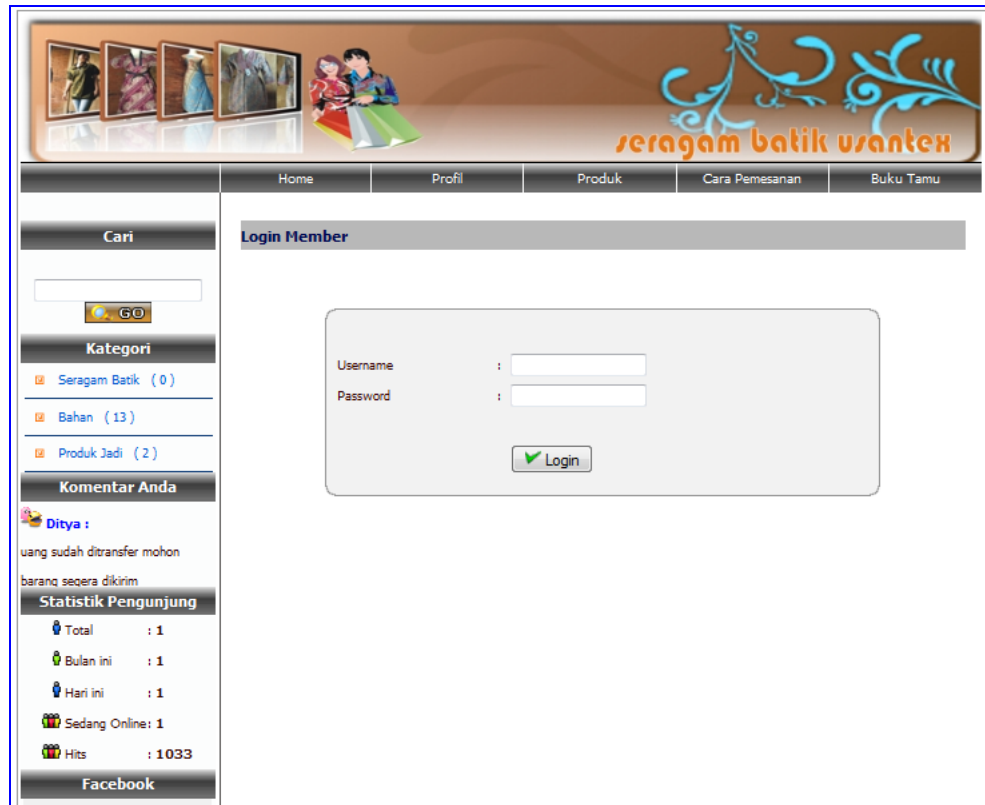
seragam batik usantex

Home | Profil | Produk | Cara Pemesanan | Buku Tamu

Cari

GO

Kategori

Seragam Batik ( 0 )

Bahan ( 13 )

Produk Jadi ( 2 )

Komentar Anda

Ditya :

uang sudah ditransfer mohon barang segera dikirim

Statistik Pengunjung

Total : 1

Bulan ini : 1

Hari ini : 1

Sedang Online: 1

Hits : 1033

Facebook

Login Member

Username :

Password :

Login